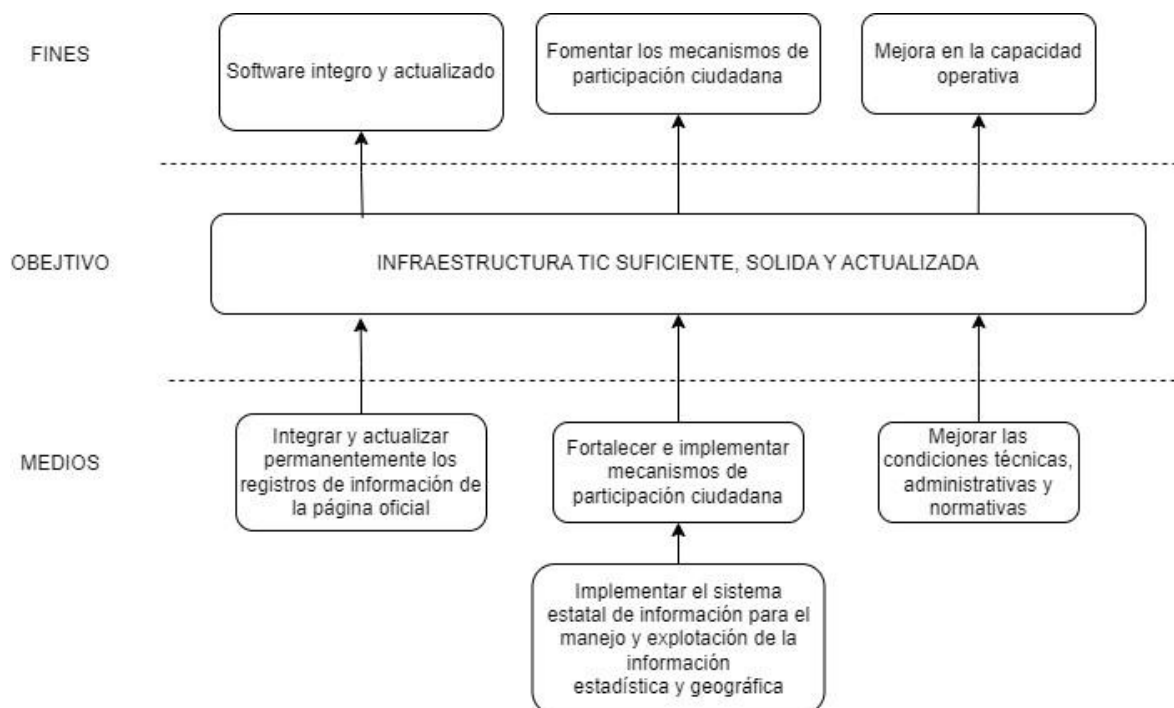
FINES

Software integro y actualizado

Fomentar los mecanismos de participación ciudadana

Mejora en la capacidad operativa

OBEJTIVO

INFRAESTRUCTURA TIC SUFICIENTE, SOLIDA Y ACTUALIZADA

MEDIOS

Integrar y actualizar permanentemente los registros de información de la página oficial

Fortalecer e implementar mecanismos de participación ciudadana

Mejorar las condiciones técnicas, administrativas y normativas

Implementar el sistema estatal de información para el manejo y explotación de la información estadística y geográfica